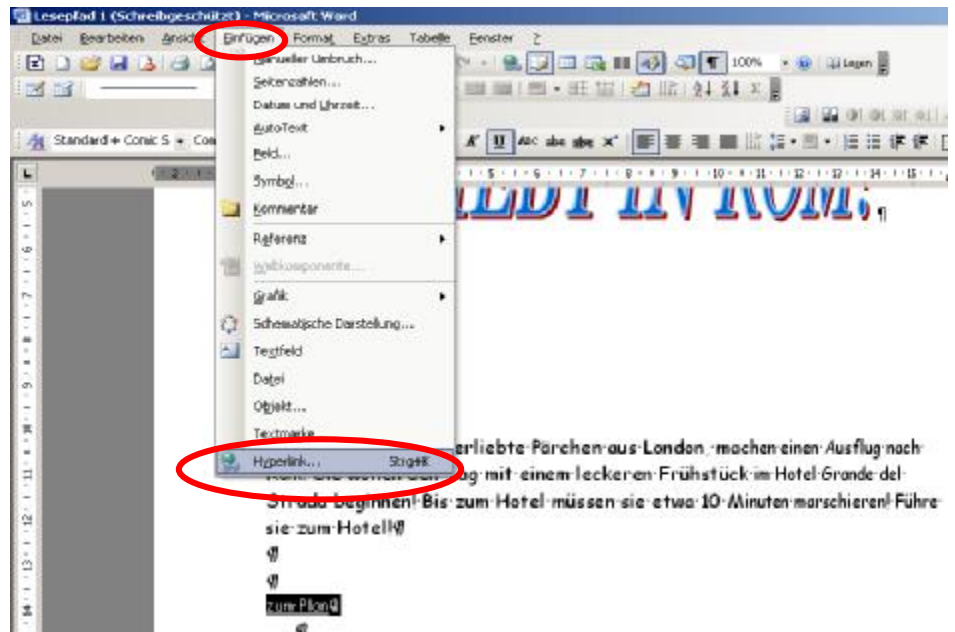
Lesepfad 1 (Schreibgeschützt) - Microsoft Word

Datei Bearbeiten Ansicht Einfügen Format Extras Tabelle Fenster ?

100% Lesen

Standard + Comic S Com

Manueller Umbruch...
Seitenzahlen...
Datum und Uhrzeit...
AutoText
Feld...
Symbol...
Kommentar
Referenz
Webkomponente...
Grafik
Schematische Darstellung...
Textfeld
Datei
Objekt...
Textmarke
Hyperlink... Strg+K

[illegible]EBT IN ROM!¶

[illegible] verliebte Pärchen aus London, machen einen Ausflug nach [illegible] mit einem leckeren Frühstück im Hotel Grande del Strada beginnen! Bis zum Hotel müssen sie etwa 10 Minuten marschieren! Führe sie zum Hotel!¶

¶

¶

zum Plan¶

¶